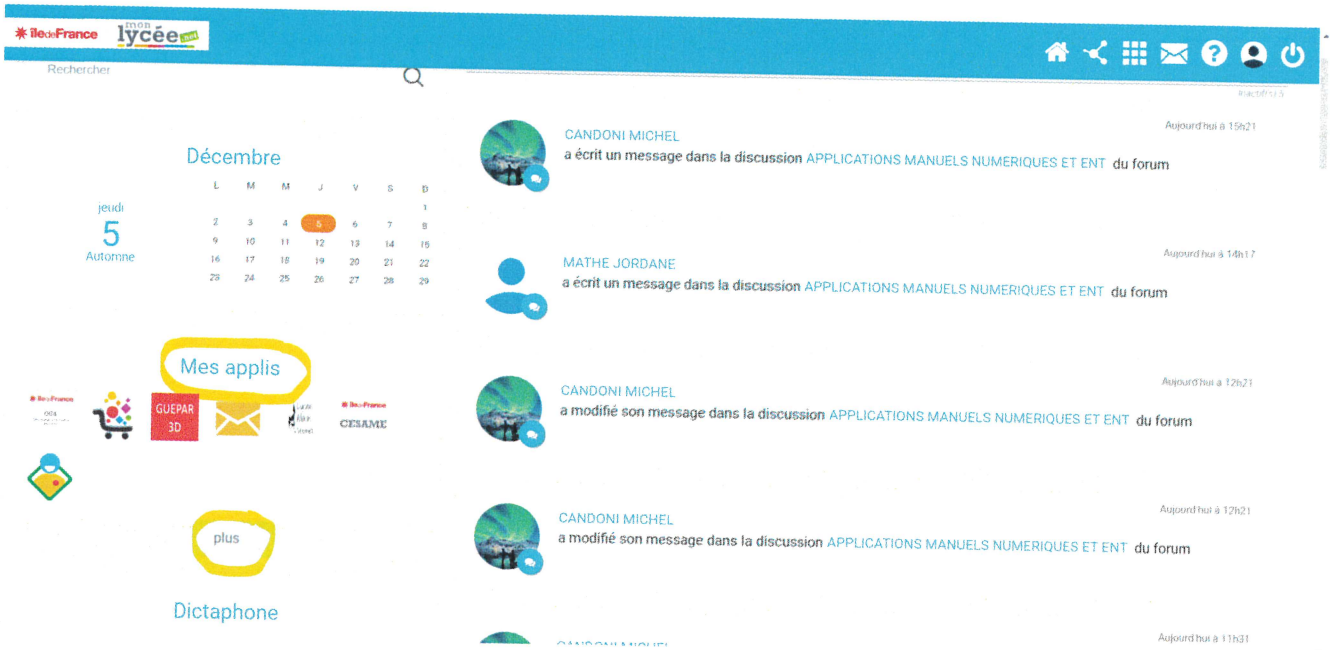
îledeFrance mon lycée.net

Rechercher

Décembre

| L | M | M | J | V | S | D |
|---|---|---|---|---|---|---|
| | | | | | | 1 |
| 2 | 3 | 4 | 5 | 6 | 7 | 8 |
| 9 | 10 | 11 | 12 | 13 | 14 | 15 |
| 16 | 17 | 18 | 19 | 20 | 21 | 22 |
| 23 | 24 | 25 | 26 | 27 | 28 | 29 |

jeudi
5
Automne

Mes applis

îledeFrance ODA

GUEPAR 3D

îledeFrance CESAME

plus

Dictaphone

Aujourd'hui à 15h21
CANDONI MICHEL
a écrit un message dans la discussion APPLICATIONS MANUELS NUMERIQUES ET ENT du forum

Aujourd'hui à 14h17
MATHE JORDANE
a écrit un message dans la discussion APPLICATIONS MANUELS NUMERIQUES ET ENT du forum

Aujourd'hui à 12h21
CANDONI MICHEL
a modifié son message dans la discussion APPLICATIONS MANUELS NUMERIQUES ET ENT du forum

Aujourd'hui à 12h21
CANDONI MICHEL
a modifié son message dans la discussion APPLICATIONS MANUELS NUMERIQUES ET ENT du forum

Aujourd'hui à 11h31
CANDONI MICHEL